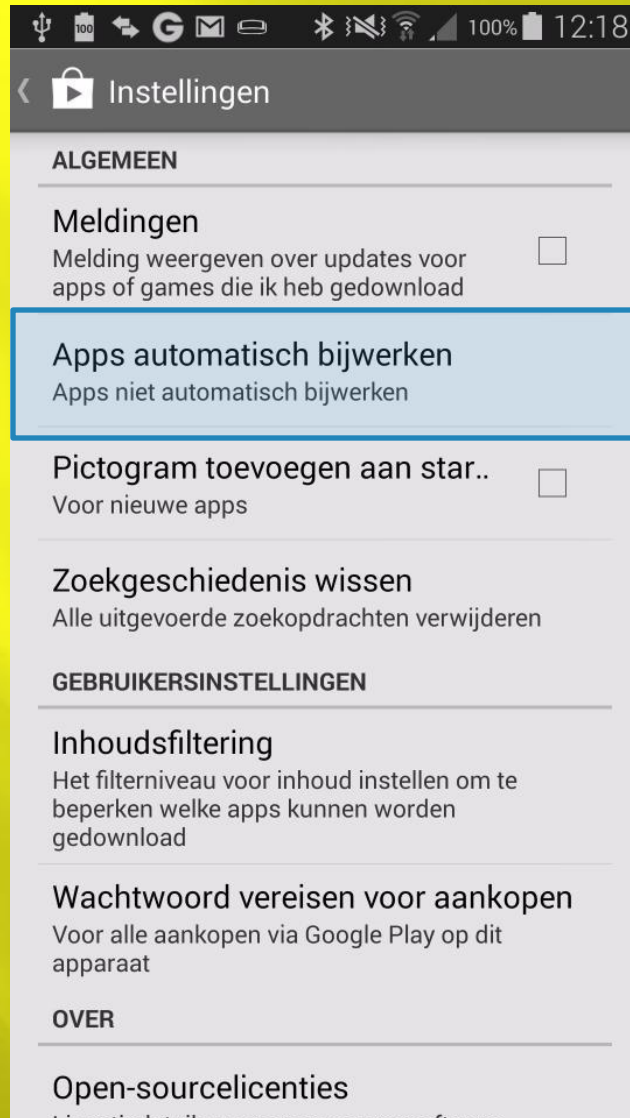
100% 12:18

Instellingen

ALGEMEEN

Meldingen
Melding weergeven over updates voor apps of games die ik heb gedownload

Apps automatisch bijwerken
Apps niet automatisch bijwerken

Pictogram toevoegen aan star..
Voor nieuwe apps

Zoekgeschiedenis wissen
Alle uitgevoerde zoekopdrachten verwijderen

GEBRUIKERSINSTELLINGEN

Inhoudsfiltering
Het filterniveau voor inhoud instellen om te beperken welke apps kunnen worden gedownload

Wachtwoord vereisen voor aankopen
Voor alle aankopen via Google Play op dit apparaat

OVER

Open-sourcelicenties
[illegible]